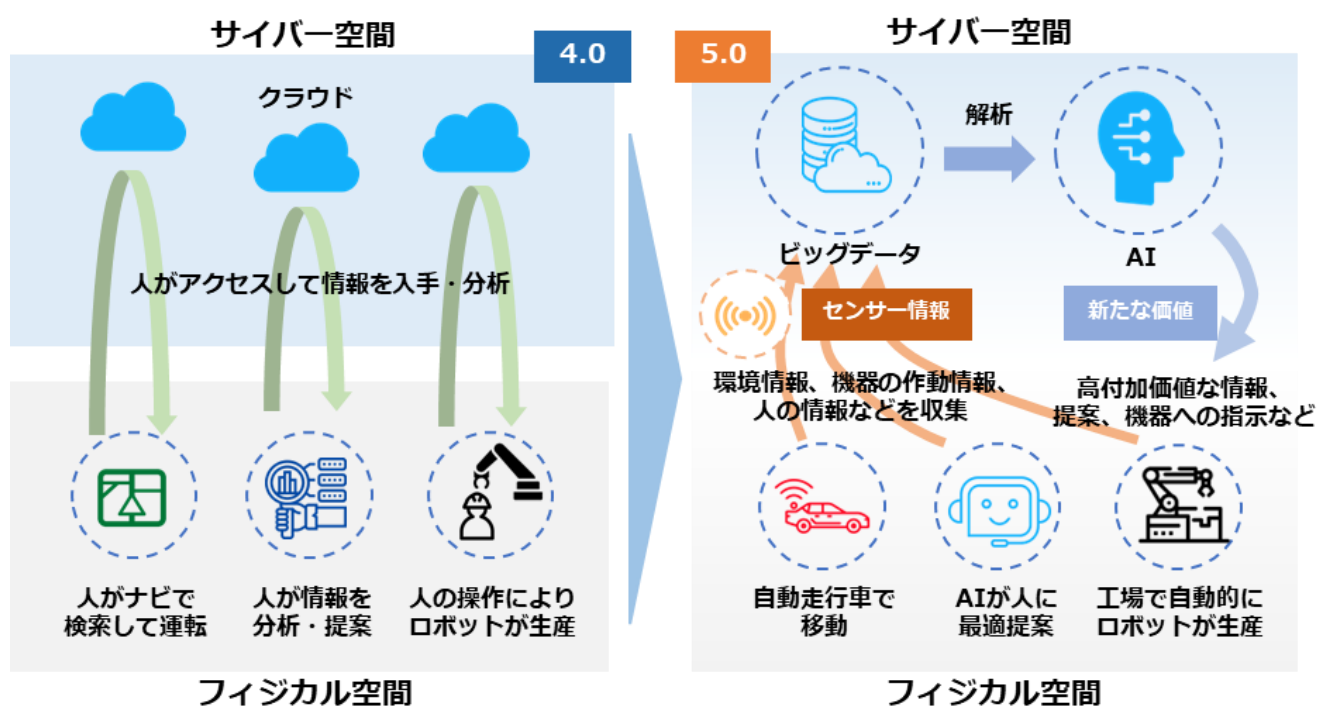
サイバー空間

4.0

クラウド

人がアクセスして情報を入手・分析

人がナビで検索して運転

人が情報を分析・提案

人の操作によりロボットが生産

フィジカル空間

サイバー空間

5.0

解析

ビッグデータ

AI

センサー情報

新たな価値

環境情報、機器の作動情報、人の情報などを収集

高付加価値な情報、提案、機器への指示など

自動走行車で移動

AIが人に最適提案

工場で自動的にロボットが生産

フィジカル空間